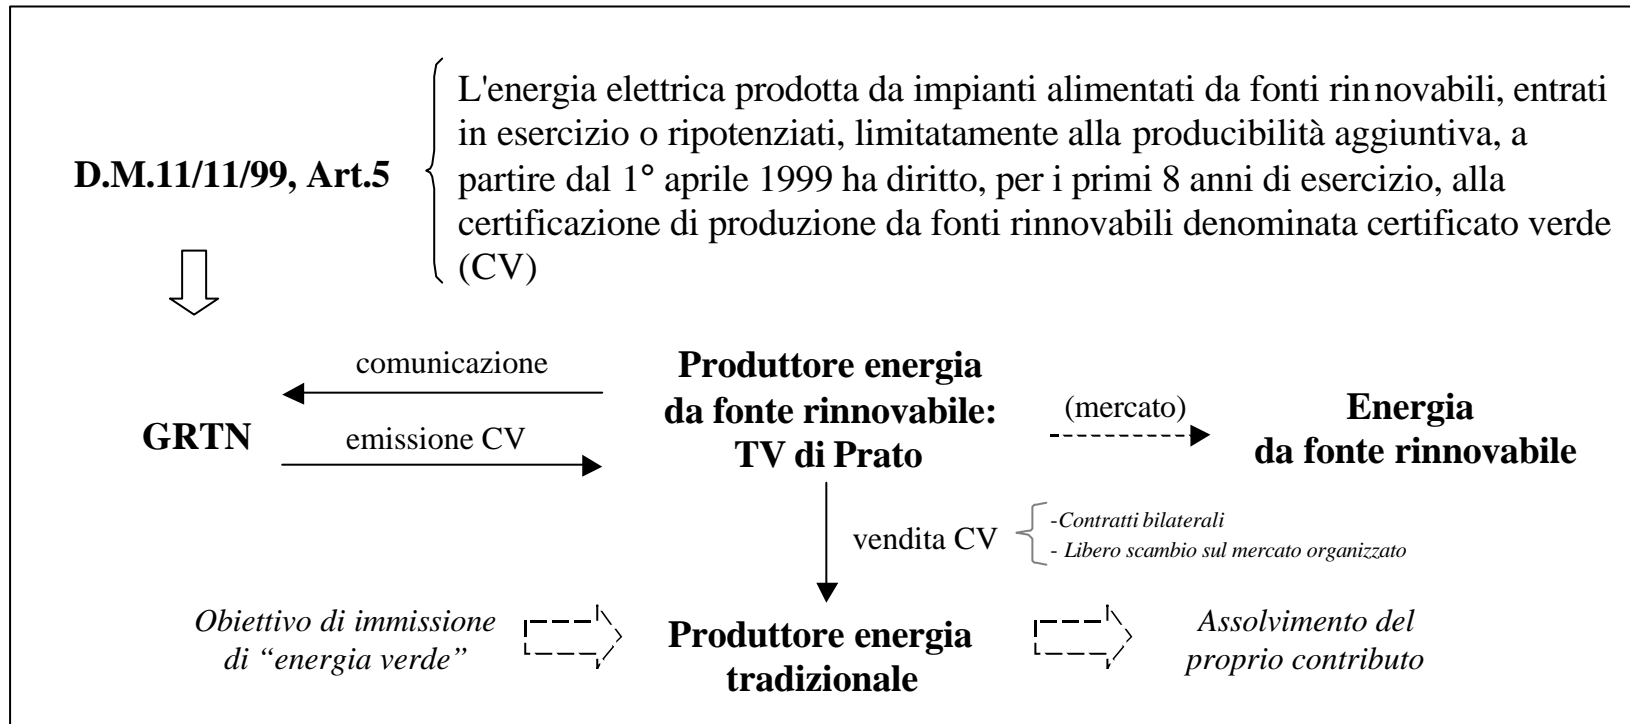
D.M.11/11/99, Art.5

L'energia elettrica prodotta da impianti alimentati da fonti rinnovabili, entrati in esercizio o ripotenziati, limitatamente alla producibilità aggiuntiva, a partire dal 1° aprile 1999 ha diritto, per i primi 8 anni di esercizio, alla certificazione di produzione da fonti rinnovabili denominata certificato verde (CV)

comunicazione

GRTN

emissione CV

Produttore energia da fonte rinnovabile: TV di Prato

(mercato)

Energia da fonte rinnovabile

vendita CV

-Contratti bilaterali
- Libero scambio sul mercato organizzato

Obiettivo di immissione di "energia verde"

Produttore energia tradizionale

Assolvimento del proprio contributo